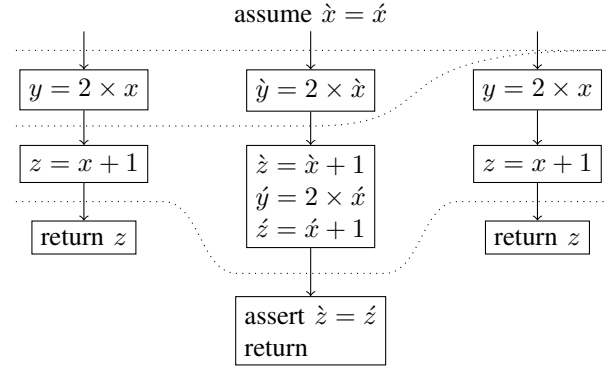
assume $\grave{x} = \acute{x}$

$y = 2 \times x$

$z = x + 1$

return $z$

$\grave{y} = 2 \times \grave{x}$

$\grave{z} = \grave{x} + 1$
$\acute{y} = 2 \times \acute{x}$
$\acute{z} = \acute{x} + 1$

assert $\grave{z} = \acute{z}$
return

$y = 2 \times x$

$z = x + 1$

return $z$